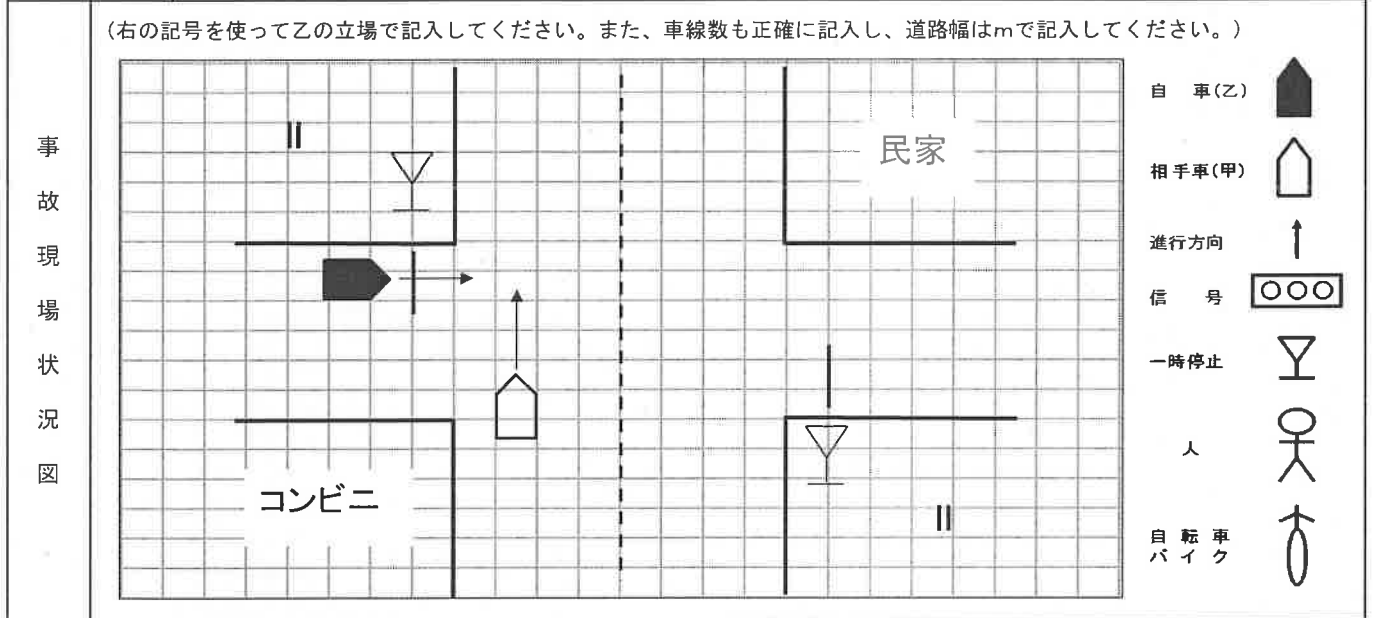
事故現場状況図

(右の記号を使って乙の立場で記入してください。また、車線数も正確に記入し、道路幅はmで記入してください。)

II

民家

コンビニ

II

自　車(乙)

相手車(甲)

進行方向

信　号

一時停止

人

自転車
バイク